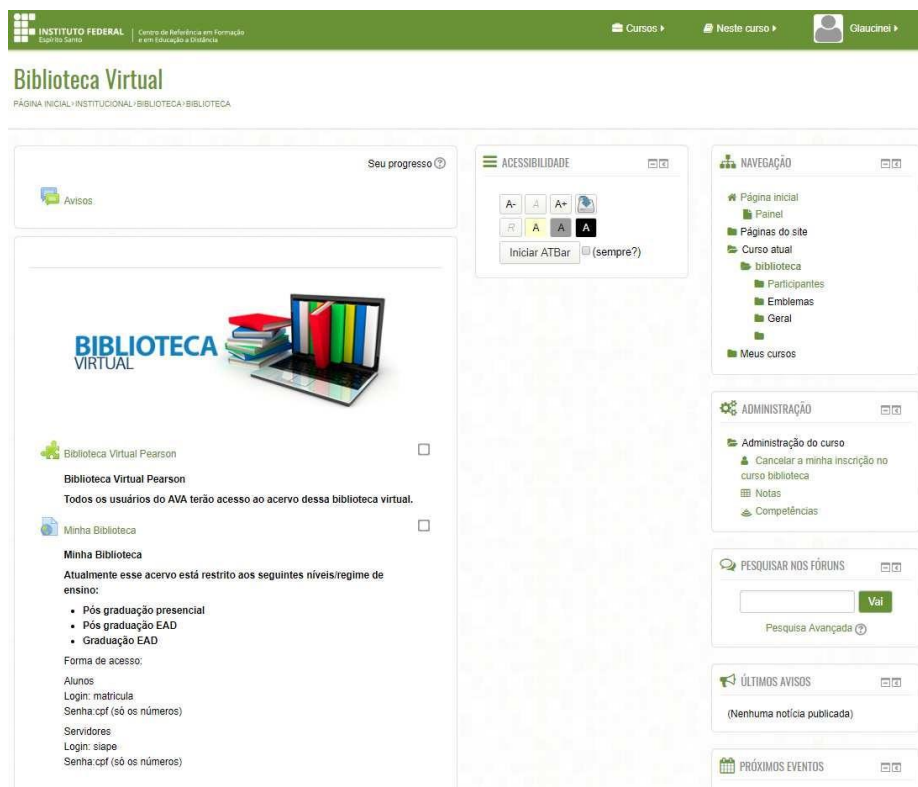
INSTITUTO FEDERAL Espírito Santo | Centro de Referência em Formação e em Educação a Distância

Cursos ▸ Neste curso ▸ Glaucinei ▸

Biblioteca Virtual

PÁGINA INICIAL › INSTITUCIONAL › BIBLIOTECA › BIBLIOTECA

Seu progresso

Avisos

BIBLIOTECA VIRTUAL

Biblioteca Virtual Pearson

Biblioteca Virtual Pearson

Todos os usuários do AVA terão acesso ao acervo dessa biblioteca virtual.

Minha Biblioteca

Minha Biblioteca

Atualmente esse acervo está restrito aos seguintes níveis/regime de ensino:

- Pós graduação presencial
- Pós graduação EAD
- Graduação EAD

Forma de acesso:

Alunos
Login: matricula
Senha:cpf (só os números)

Servidores
Login: siape
Senha:cpf (só os números)

ACESSIBILIDADE

A- A A+
R A A A

Iniciar ATBar (sempre?)

NAVEGAÇÃO

Página inicial
Painel
Páginas do site
Curso atual
biblioteca
Participantes
Emblemas
Geral
Meus cursos

ADMINISTRAÇÃO

Administração do curso
Cancelar a minha inscrição no curso biblioteca
Notas
Competências

PESQUISAR NOS FÓRUNS

Vai

Pesquisa Avançada

ÚLTIMOS AVISOS

(Nenhuma notícia publicada)

PRÓXIMOS EVENTOS